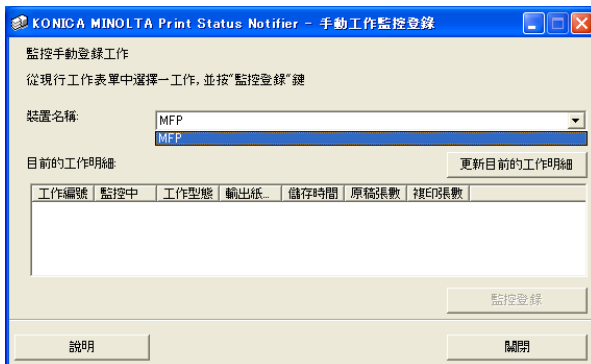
KONICA MINOLTA Print Status Notifier - 手動工作監控登錄

監控手動登錄工作

從現行工作表單中選擇一工作, 並按"監控登錄"鍵

裝置名稱:

MFP

MFP

目前的工作明細:

更新目前的工作明細

| 工作編號 | 監控中 | 工作型態 | 輸出紙... | 儲存時間 | 原稿張數 | 複印張數 |
|---|---|---|---|---|---|---|

監控登錄

說明

關閉